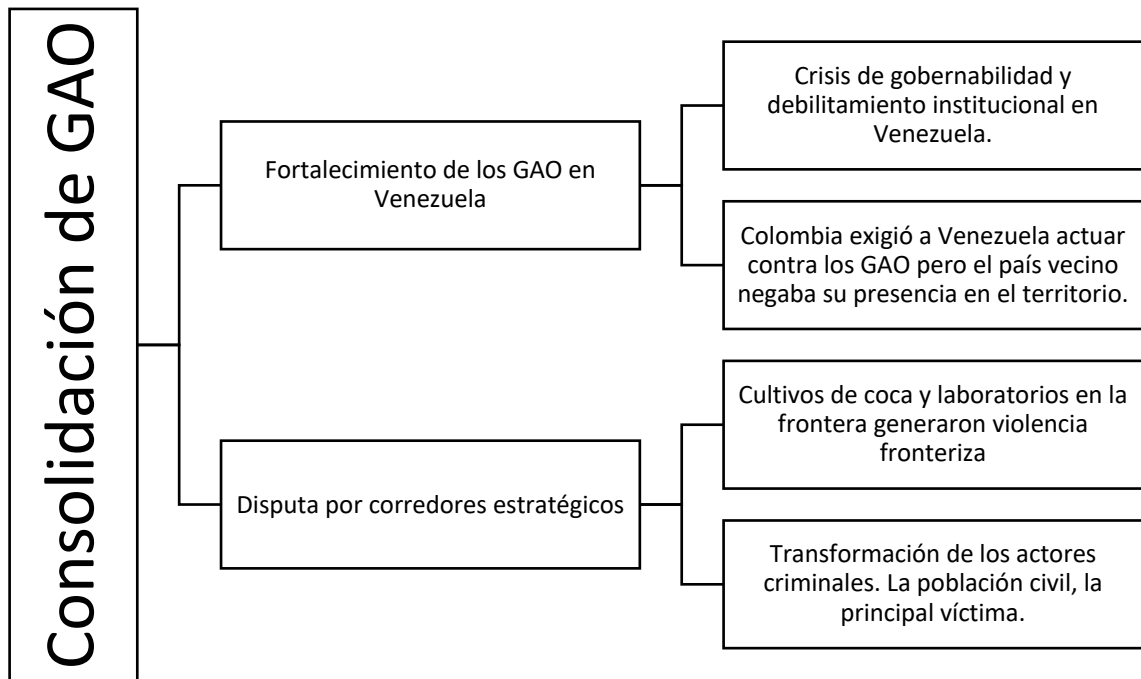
Consolidación de GAO

Fortalecimiento de los GAO en Venezuela

Crisis de gobernabilidad y debilitamiento institucional en Venezuela.

Colombia exigió a Venezuela actuar contra los GAO pero el país vecino negaba su presencia en el territorio.

Disputa por corredores estratégicos

Cultivos de coca y laboratorios en la frontera generaron violencia fronteriza

Transformación de los actores criminales. La población civil, la principal víctima.